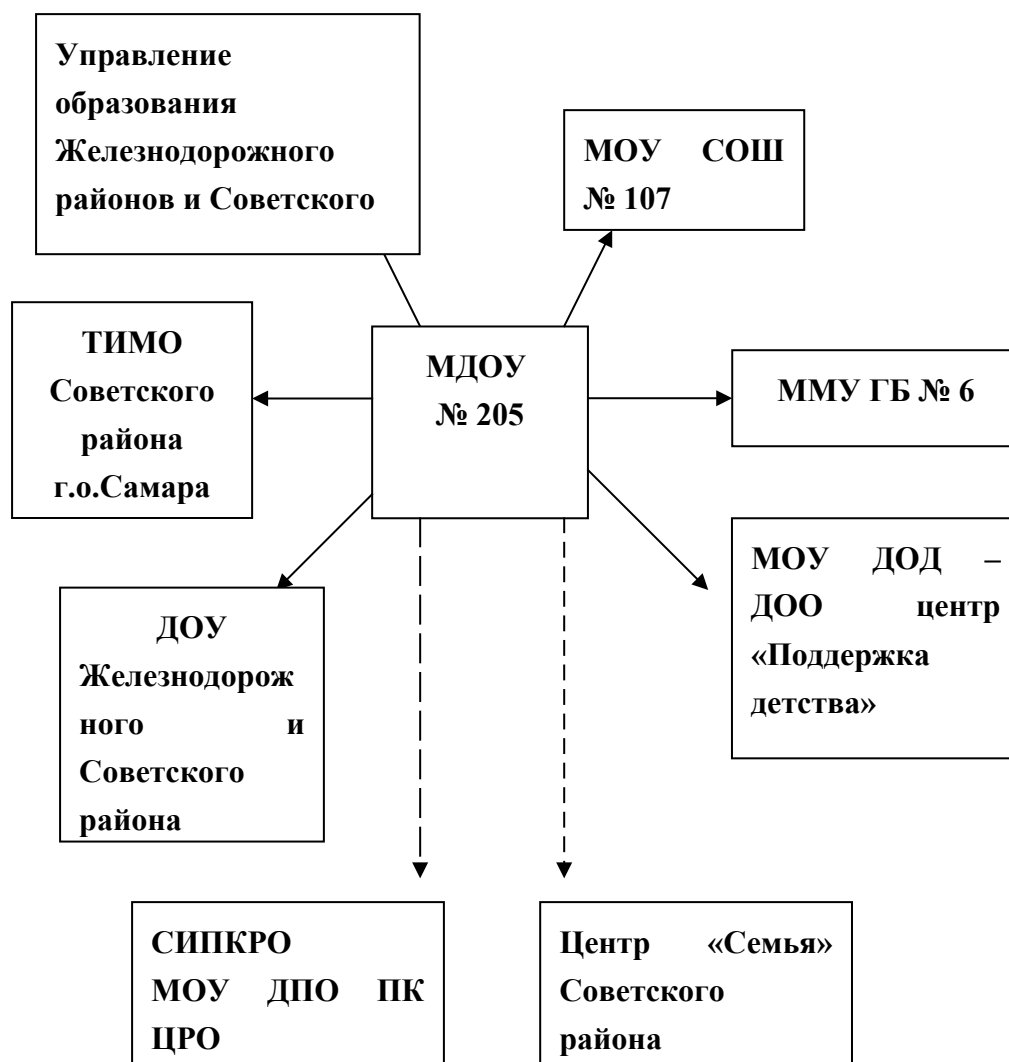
Управление образования Железнодорожного районов и Советского

МОУ СОШ № 107

ТИМО Советского района г.о.Самара

МДОУ № 205

ММУ ГБ № 6

ДОУ Железнодорожного и Советского района

МОУ ДОД – ДОО центр «Поддержка детства»

СИПКРО МОУ ДПО ПК ЦРО

Центр «Семья» Советского района